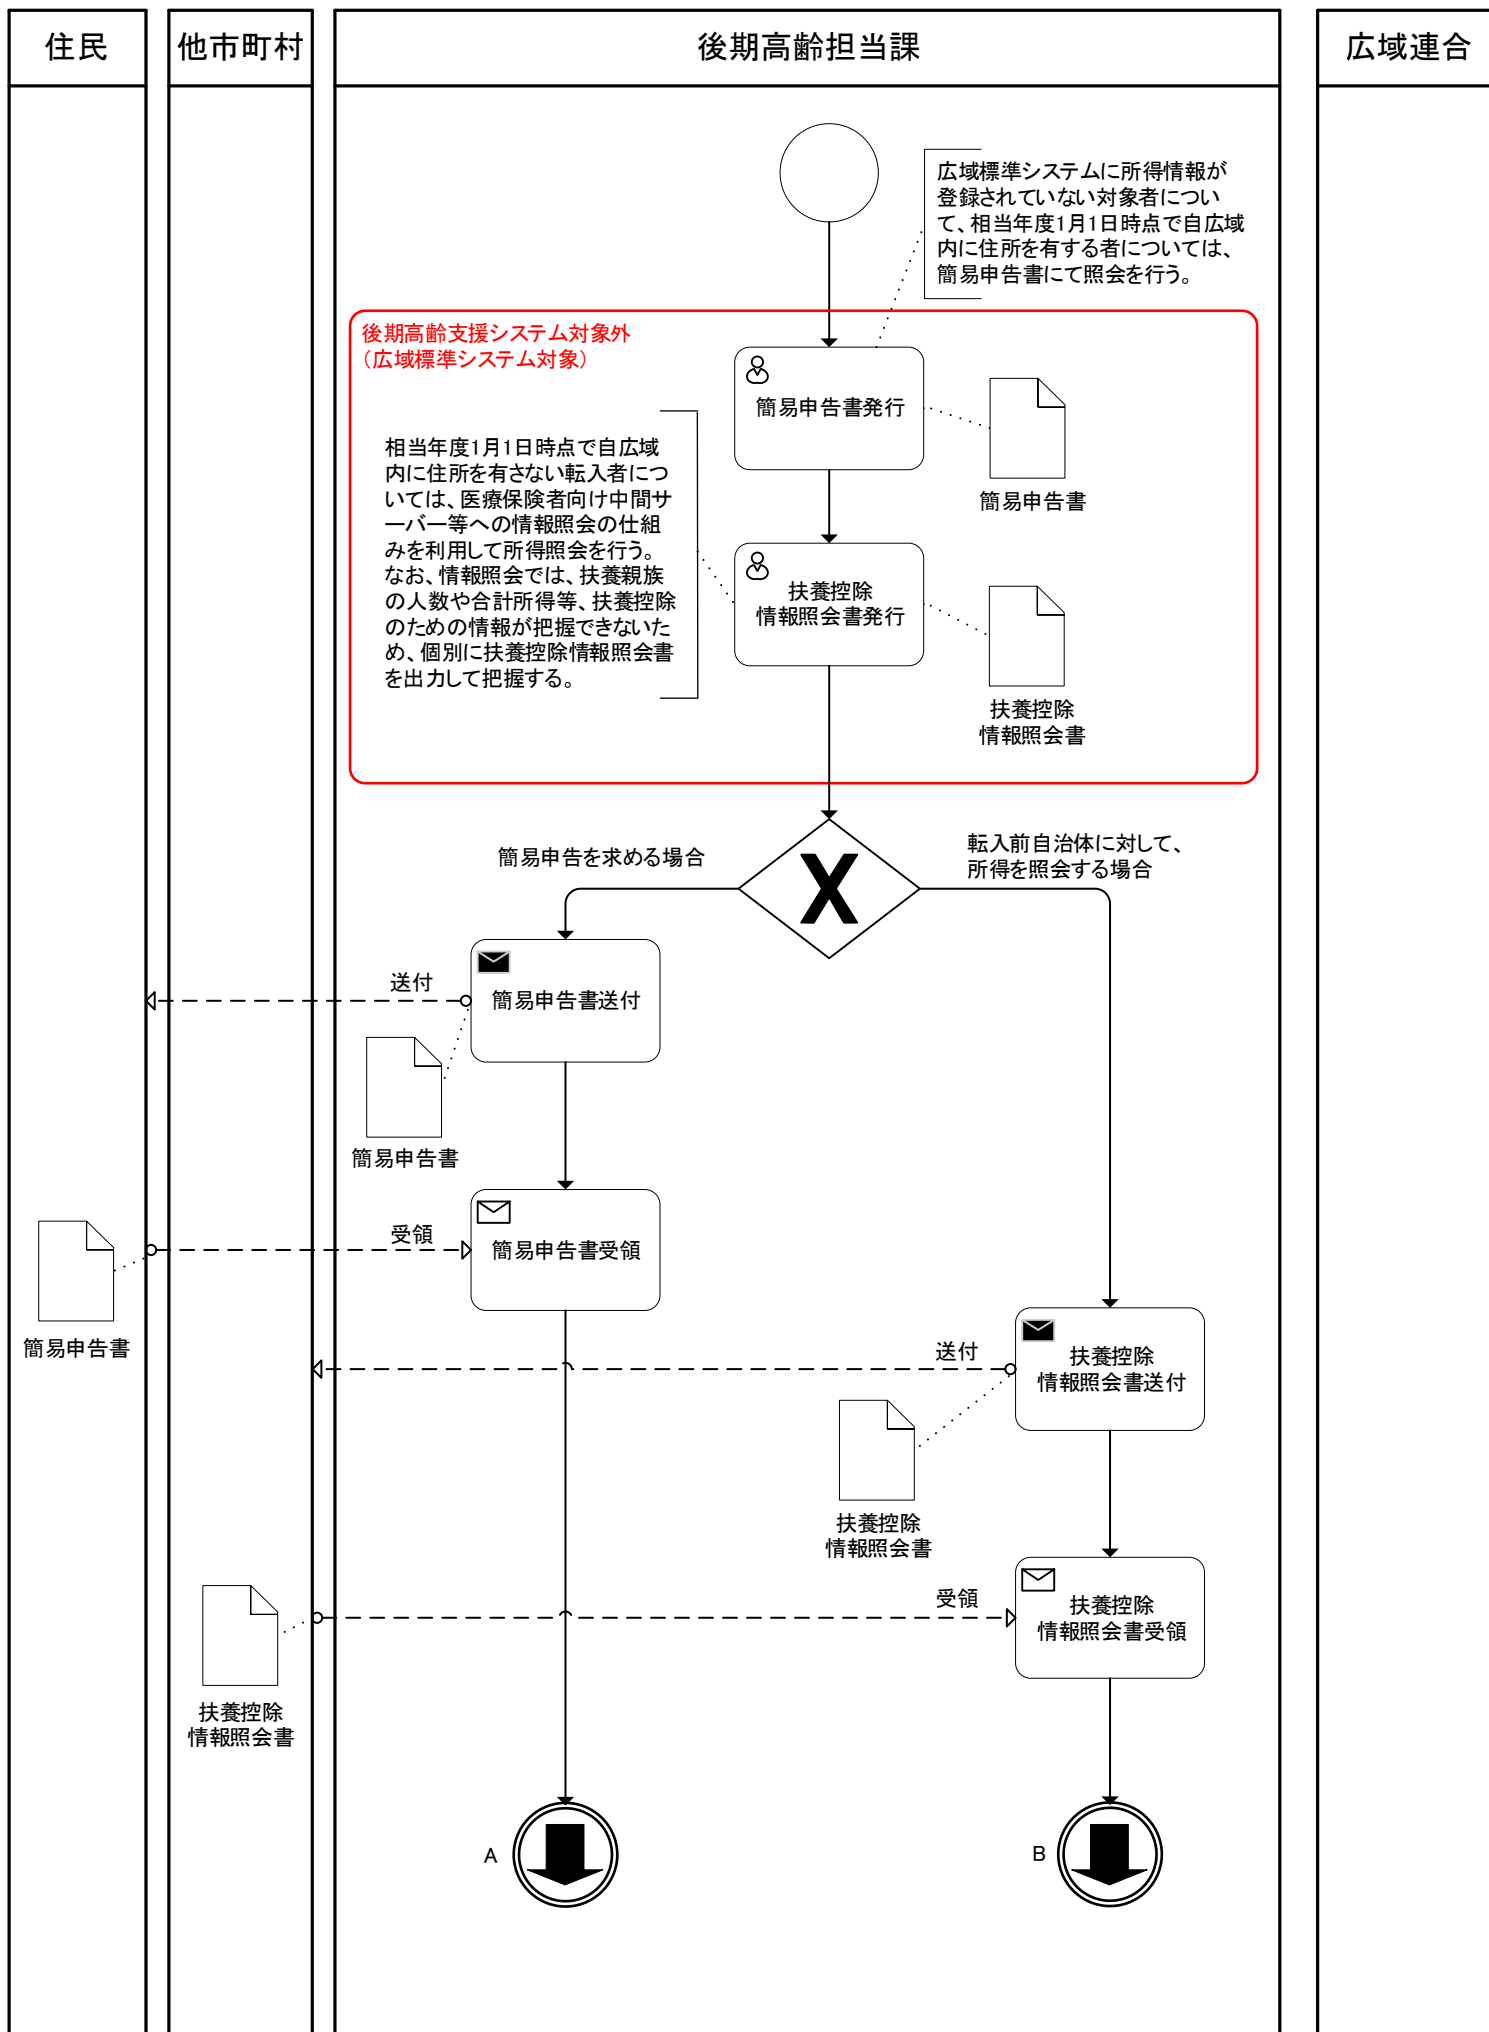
住民

他市町村

後期高齢担当課

広域連合

広域標準システムに所得情報が登録されていない対象者について、相当年度1月1日時点で自広域内に住所を有する者については、簡易申告書にて照会を行う。

後期高齢支援システム対象外
（広域標準システム対象）

簡易申告書発行

簡易申告書

相当年度1月1日時点で自広域内に住所を有さない転入者については、医療保険者向け中間サーバー等への情報照会の仕組みを利用して所得照会を行う。
なお、情報照会では、扶養親族の人数や合計所得等、扶養控除のための情報が把握できないため、個別に扶養控除情報照会書を出力して把握する。

扶養控除
情報照会書発行

扶養控除
情報照会書

簡易申告を求める場合

X

転入前自治体に対して、
所得を照会する場合

送付

簡易申告書送付

簡易申告書

受領

簡易申告書受領

簡易申告書

送付

扶養控除
情報照会書送付

扶養控除
情報照会書

受領

扶養控除
情報照会書受領

扶養控除
情報照会書

A

B